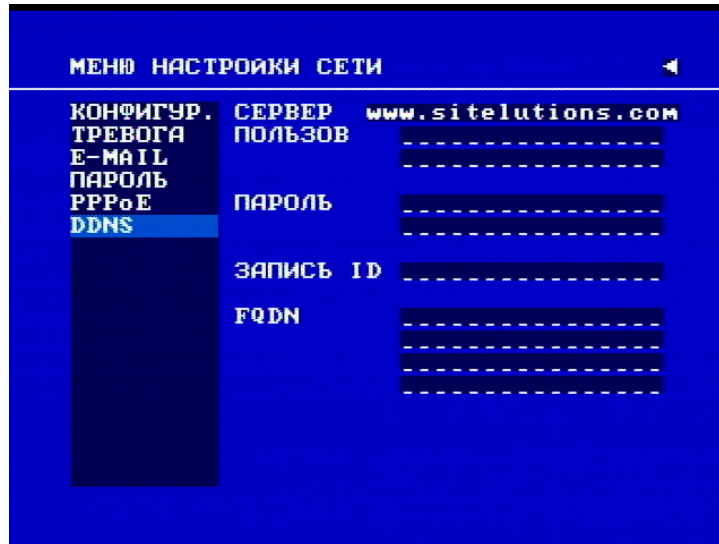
МЕНЮ НАСТРОЙКИ СЕТИ

КОНФИГУР.
ТРЕВОГА
E-MAIL
ПАРОЛЬ
PPPoE
DDNS

СЕРВЕР www.sitelutions.com
ПОЛЬЗОВ ______________
______________

ПАРОЛЬ ______________
______________

ЗАПИСЬ ID ______________

FQDN ______________
______________
______________
______________